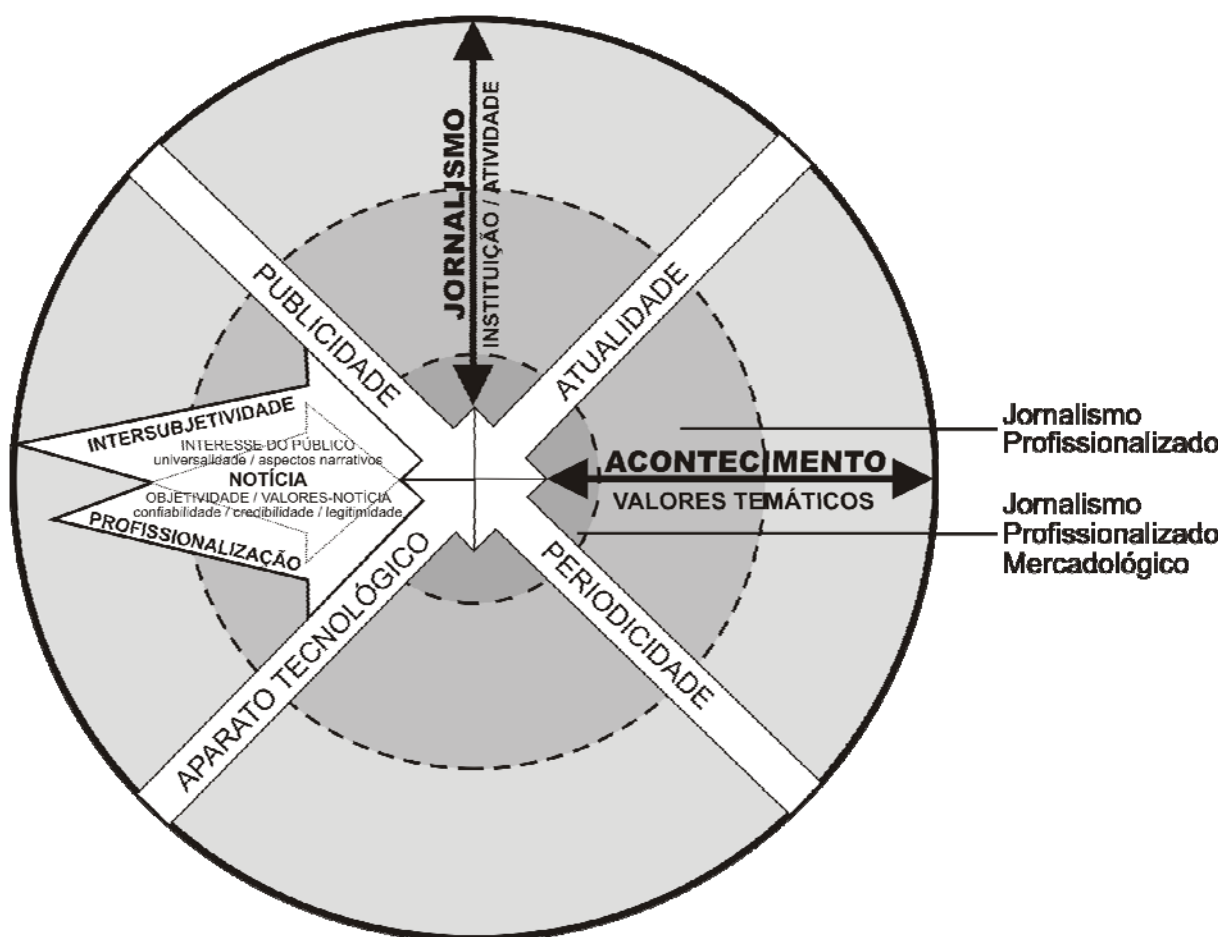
JORNALISMO
INSTITUIÇÃO / ATIVIDADE

PUBLICIDADE

ATUALIDADE

INTERSUBJETIVIDADE
INTERESSE DO PÚBLICO
universalidade / aspectos narrativos
NOTÍCIA
OBJETIVIDADE / VALORES-NOTÍCIA
confiabilidade / credibilidade / legitimidade
PROFISSIONALIZAÇÃO

ACONTECIMENTO
VALORES TEMÁTICOS

Jornalismo Profissionalizado

Jornalismo Profissionalizado Mercadológico

APARATO TECNOLÓGICO

PERIODICIDADE